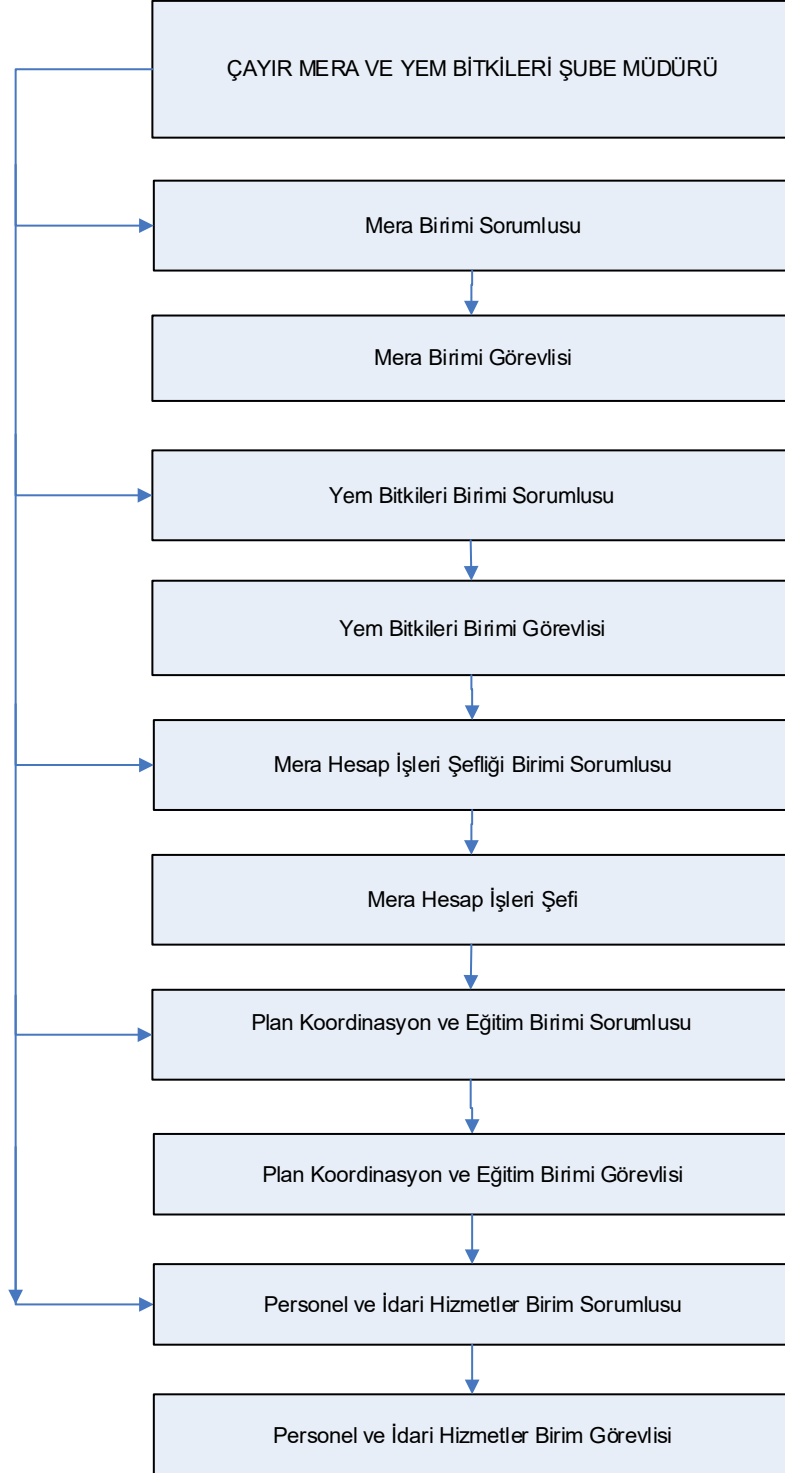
ÇAYIR MERA VE YEM BİTKİLERİ ŞUBE MÜDÜRÜ

Mera Birimi Sorumlusu

Mera Birimi Görevlisi

Yem Bitkileri Birimi Sorumlusu

Yem Bitkileri Birimi Görevlisi

Mera Hesap İşleri Şefliği Birimi Sorumlusu

Mera Hesap İşleri Şefi

Plan Koordinasyon ve Eğitim Birimi Sorumlusu

Plan Koordinasyon ve Eğitim Birimi Görevlisi

Personel ve İdari Hizmetler Birim Sorumlusu

Personel ve İdari Hizmetler Birim Görevlisi